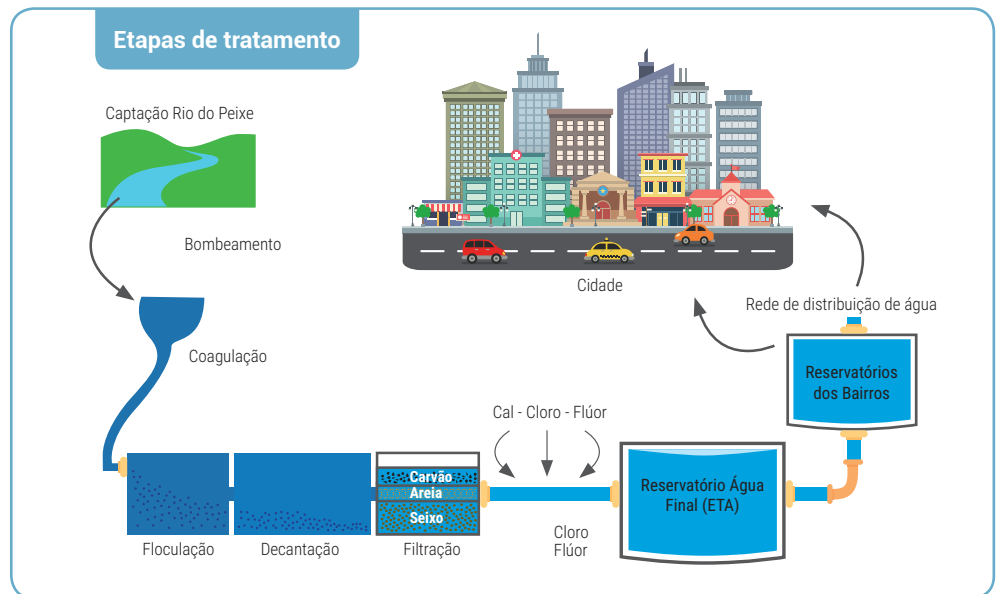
Etapas de tratamento

Captação Rio do Peixe

Bombeamento

Cidade

Rede de distribuição de água

Coagulação

Reservatórios dos Bairros

Cal - Cloro - Flúor

Carvão
Areia
Seixo

Reservatório Água Final (ETA)

Floculação

Decantação

Filtração

Cloro
Flúor